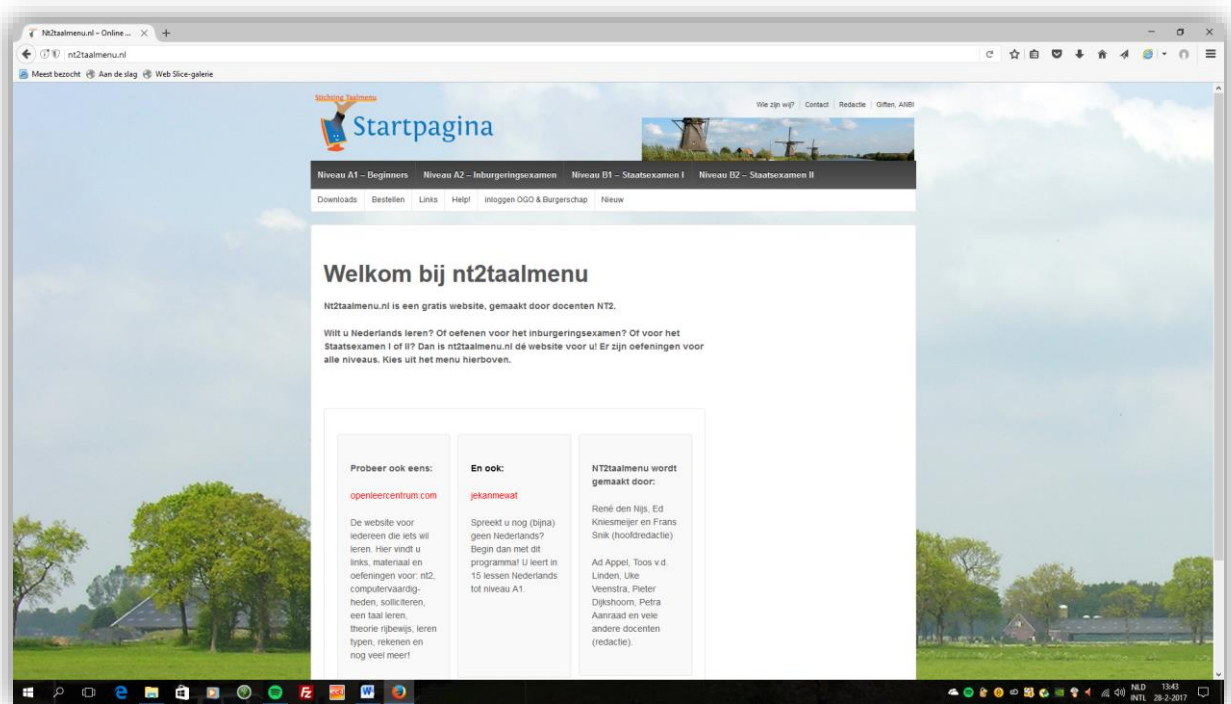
Nt2taalmenu.nl – Online ... ×

nt2taalmenu.nl

Meest bezocht Aan de slag Web Slice-galerie

Stichting Taalmenu

Startpagina

Wie zijn wij? Contact Redactie Giften, ANBI

Niveau A1 – Beginners Niveau A2 – Inburgeringsexamen Niveau B1 – Staatsexamen I Niveau B2 – Staatsexamen II

Downloads Bestellen Links Help! inloggen OGO & Burgerschap Nieuw

Welkom bij nt2taalmenu

Nt2taalmenu.nl is een gratis website, gemaakt door docenten NT2.

Wilt u Nederlands leren? Of oefenen voor het inburgeringsexamen? Of voor het Staatsexamen I of II? Dan is nt2taalmenu.nl dé website voor u! Er zijn oefeningen voor alle niveaus. Kies uit het menu hierboven.

Probeer ook eens:

openleercentrum.com

De website voor iedereen die iets wil leren. Hier vindt u links, materiaal en oefeningen voor: nt2, computervaardigheden, solliciteren, een taal leren, theorie rijbewijs, leren typen, rekenen en nog veel meer!

En ook:

jekanmewat

Spreekt u nog (bijna) geen Nederlands? Begin dan met dit programma! U leert in 15 lessen Nederlands tot niveau A1.

NT2taalmenu wordt gemaakt door:

René den Nijs, Ed Kniesmeijer en Frans Snik (hoofdredactie)

Ad Appel, Toos v.d. Linden, Uke Veenstra, Pieter Dijkshoorn, Petra Aanraad en vele andere docenten (redactie).

NLD INTL 13:43 28-2-2017